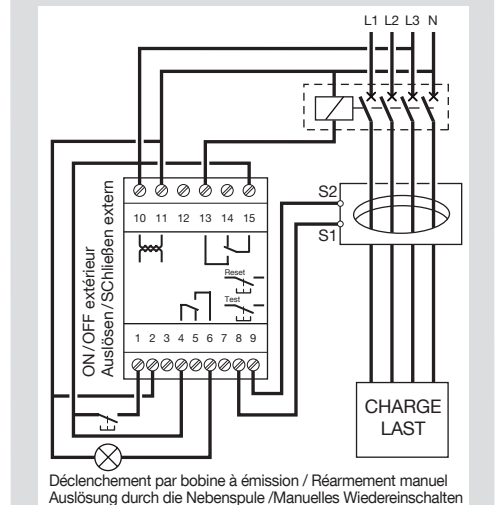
L1 L2 L3 N

S2

S1

10 11 12 13 14 15

ON/OFF extérieur
Auslösen/SChließen extern

Reset

Test

1 2 3 4 5 6 7 8 9

CHARGE
LAST

Déclenchement par bobine à émission / Réarmement manuel
Auslösung durch die Nebenspule /Manuelles Wiedereinschalten